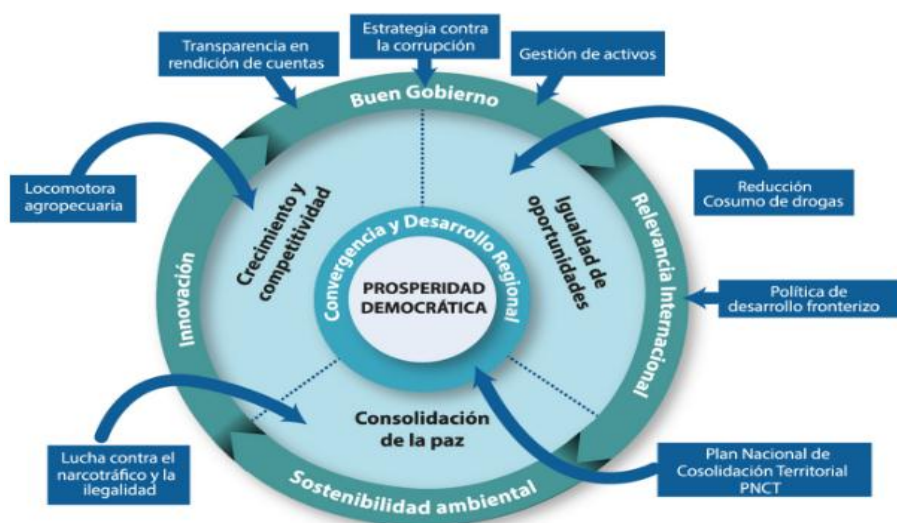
Transparencia en rendición de cuentas

Estrategia contra la corrupción

Gestión de activos

Buen Gobierno

Locomotora agropecuaria

Reducción Cosumo de drogas

Crecimiento y competitividad

Igualdad de oportunidades

Convergencia y Desarrollo Regional

PROSPERIDAD DEMOCRÁTICA

Innovación

Relevancia Internacional

Política de desarrollo fronterizo

Consolidación de la paz

Lucha contra el narcotráfico y la ilegalidad

Sostenibilidad ambiental

Plan Nacional de Cosolidación Territorial PNCT